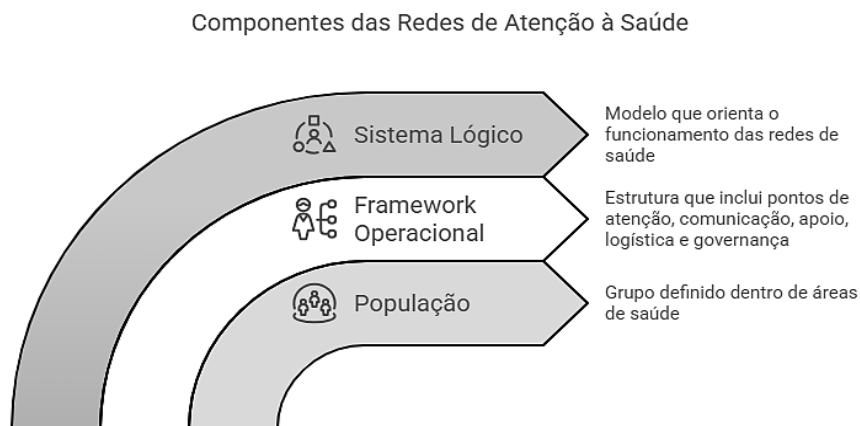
Componentes das Redes de Atenção à Saúde

Sistema Lógico

Modelo que orienta o funcionamento das redes de saúde

Framework Operacional

Estrutura que inclui pontos de atenção, comunicação, apoio, logística e governança

População

Grupo definido dentro de áreas de saúde